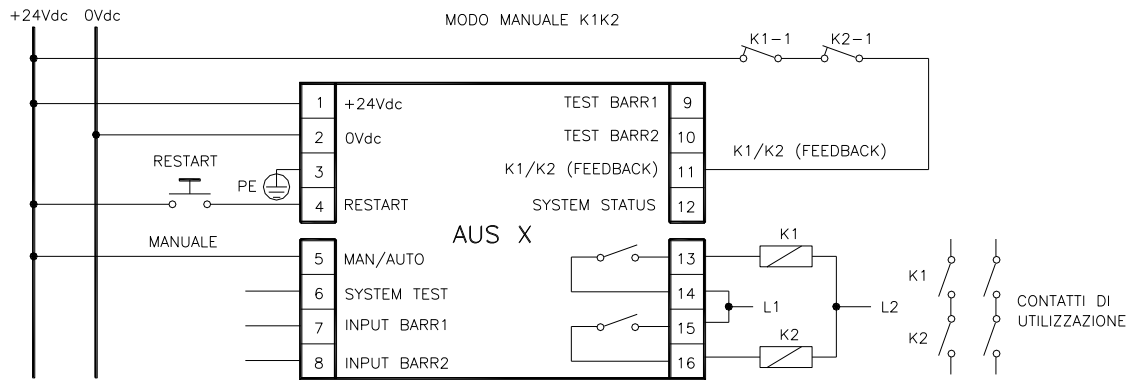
+24Vdc 0Vdc

MODO MANUALE K1K2

K1−1 K2−1

1 +24Vdc
2 0Vdc
3
4 RESTART
5 MAN/AUTO
6 SYSTEM TEST
7 INPUT BARR1
8 INPUT BARR2

TEST BARR1 9
TEST BARR2 10
K1/K2 (FEEDBACK) 11
SYSTEM STATUS 12
13
14
15
16

K1/K2 (FEEDBACK)

RESTART

PE

AUS X

MANUALE

K1

L1

L2

K2

K1

K2

CONTATTI DI UTILIZZAZIONE